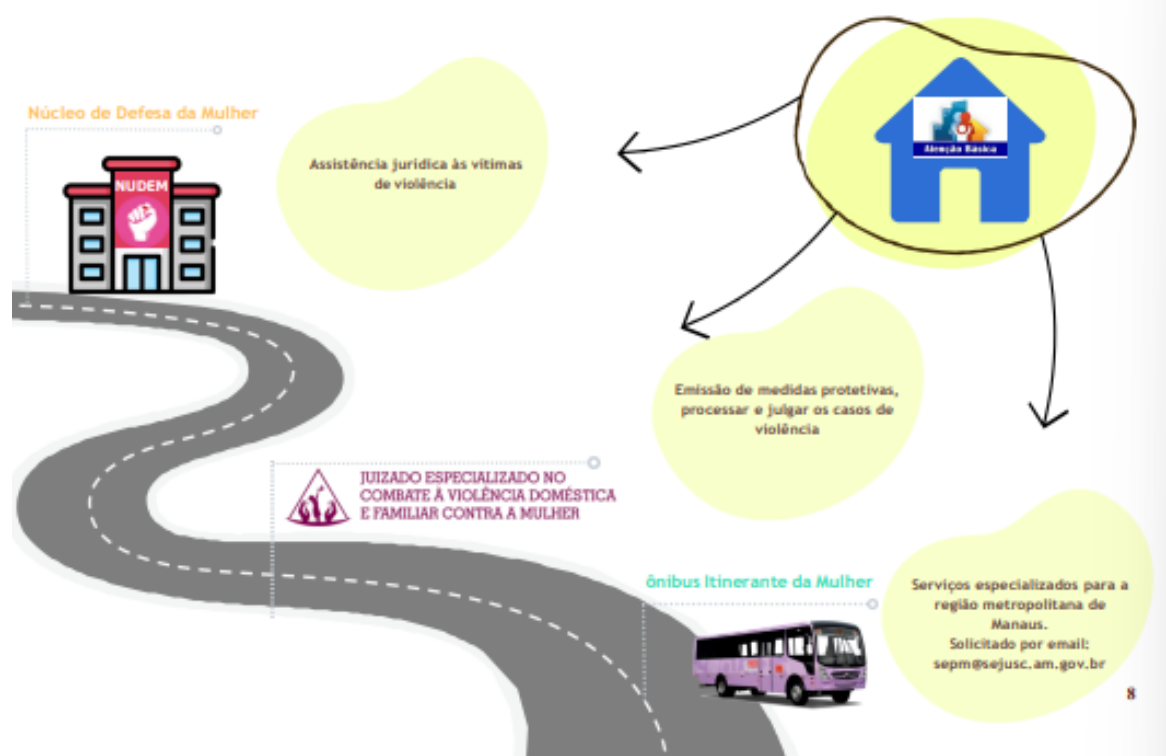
Núcleo de Defesa da Mulher

NUDEM

Assistência jurídica às vítimas de violência

Atenção Básica

Emissão de medidas protetivas, processar e julgar os casos de violência

JUIZADO ESPECIALIZADO NO COMBATE À VIOLÊNCIA DOMÉSTICA E FAMILIAR CONTRA A MULHER

ônibus Itinerante da Mulher

Serviços especializados para a região metropolitana de Manaus.
Solicitado por email:
sepm@sejusc.am.gov.br

8